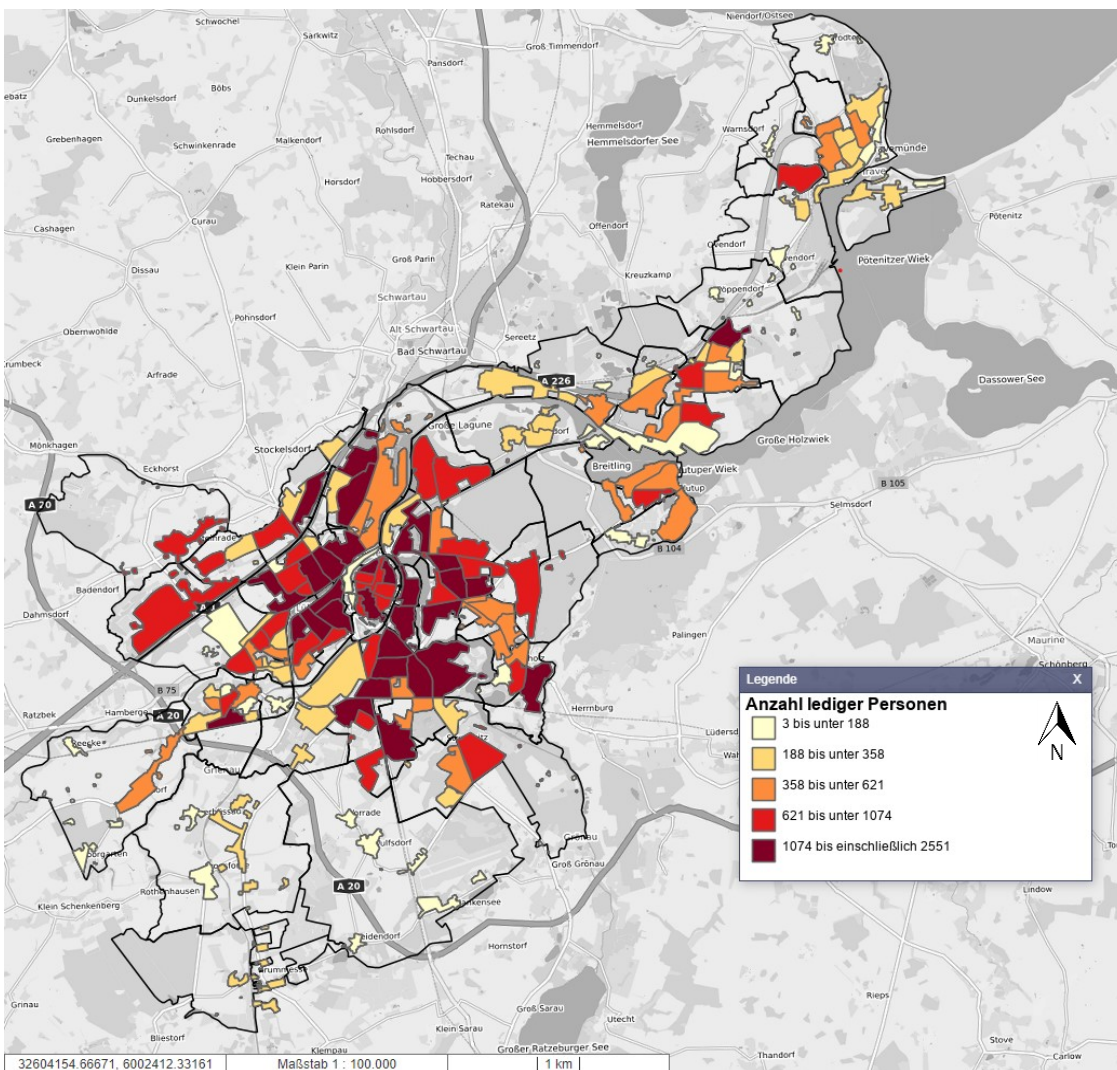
Schwochel
Sarkwitz
Niendorf/Ostsee
Groß Timmendorf
Pansdorf
ebatz
Dunkelsdorf
Böbs
Hemmelsdorf
Hemmelsdorfer See
Warnsdorf
münde
Grebenhagen
Schwinkenrade
Malkendorf
Rohlsdorf
Techau
Horsdorf
Hobbersdorf
Ratekau
Curau
Cashagen
Offendorf
Pötenitz
Dissau
Klein Parin
Groß Parin
Kreuzkamp
Ovendorf
Pötenitzer Wiek
Schwartau
Pohnsdorf
Alt Schwartau
Sereetz
Obernwohlde
Bad Schwartau
rumbeck
Arfrade
A 226
Dassower See
Mönkhagen
Stockelsdorf
Große Lagune
Eckhorst
Breitling
Große Holzwiek
A 20
B 105
Selmsdorf
B 104
Badendorf
Dahmsdorf
Palingen
Maurine
Schönberg
B 75
Legende
X
Anzahl lediger Personen
3 bis unter 188
188 bis unter 358
358 bis unter 621
621 bis unter 1074
1074 bis einschließlich 2551
N
Ratzbek
Hamberge
A 20
Herrnburg
Lüdersd
Groß Grönau
A 20
Lindow
Klein Schenkenberg
Rothenhausen
Hornstorf
Grinau
Rieps
Groß Sarau
Utecht
Bliestorf
Klein-Sarau
Stove
Klempau
Großer Ratzeburger See
Thandorf
Carlow
32604154.66671, 6002412.33161
Maßstab 1 : 100.000
1 km